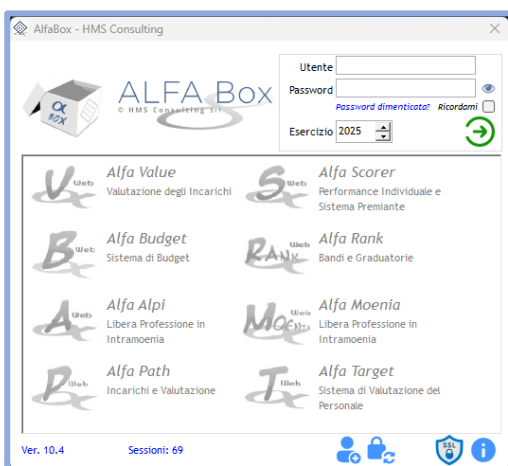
AlfaBox - HMS Consulting

α BOX

ALFA Box
© HMS Consulting srl

Utente
Password
Password dimenticata?
Ricordami
Esercizio 2025

Web
Alfa Value
Valutazione degli Incarichi

Web
Alfa Scorer
Performance Individuale e Sistema Premiante

Web
Alfa Budget
Sistema di Budget

Web
RANK
Alfa Rank
Bandi e Graduatorie

Web
Alfa Alpi
Libera Professione in Intramoenia

Web
Moe
Alfa Moenia
Libera Professione in Intramoenia

Web
Alfa Path
Incarichi e Valutazione

Web
Alfa Target
Sistema di Valutazione del Personale

Ver. 10.4
Sessioni: 69

SSL